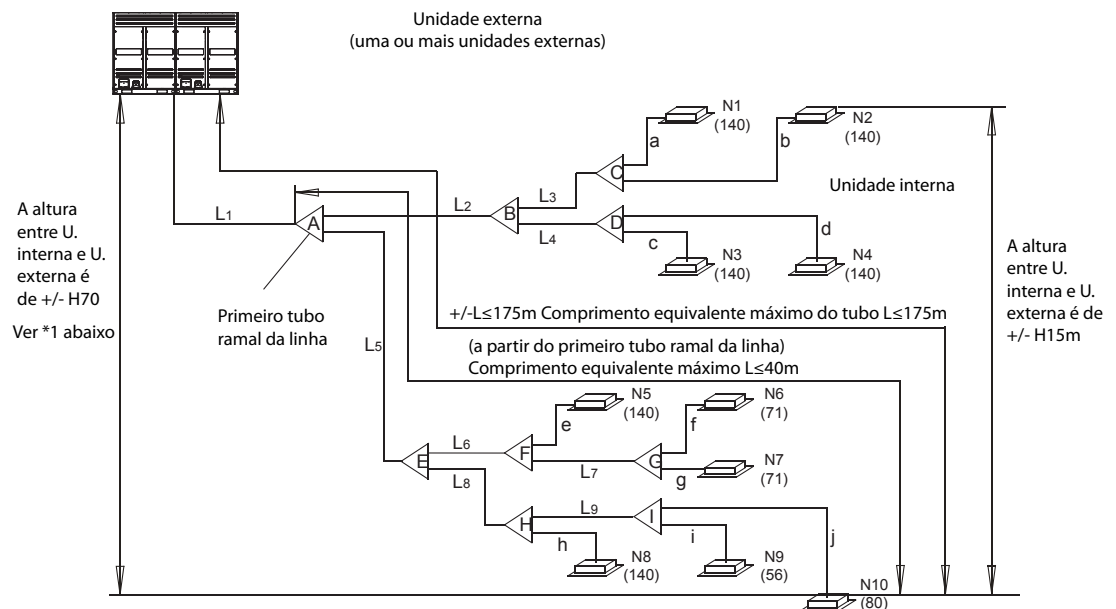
Unidade externa
(uma ou mais unidades externas)

N1
(140)

N2
(140)

a

b

C

L3

Unidade interna

A altura entre U. interna e U. externa é de +/- H70

Ver *1 abaixo

L1

A

L2

B

D

L4

c

d

N3
(140)

N4
(140)

A altura entre U. interna e U. externa é de +/- H15m

Primeiro tubo ramal da linha

+/-L≤175m Comprimento equivalente máximo do tubo L≤175m

L5

(a partir do primeiro tubo ramal da linha)
Comprimento equivalente máximo L≤40m

N5
(140)

N6
(71)

e

f

L6

E

F

L7

G

N7
(71)

g

L8

L9

H

I

h

i

j

N8
(140)

N9
(56)

N10
(80)